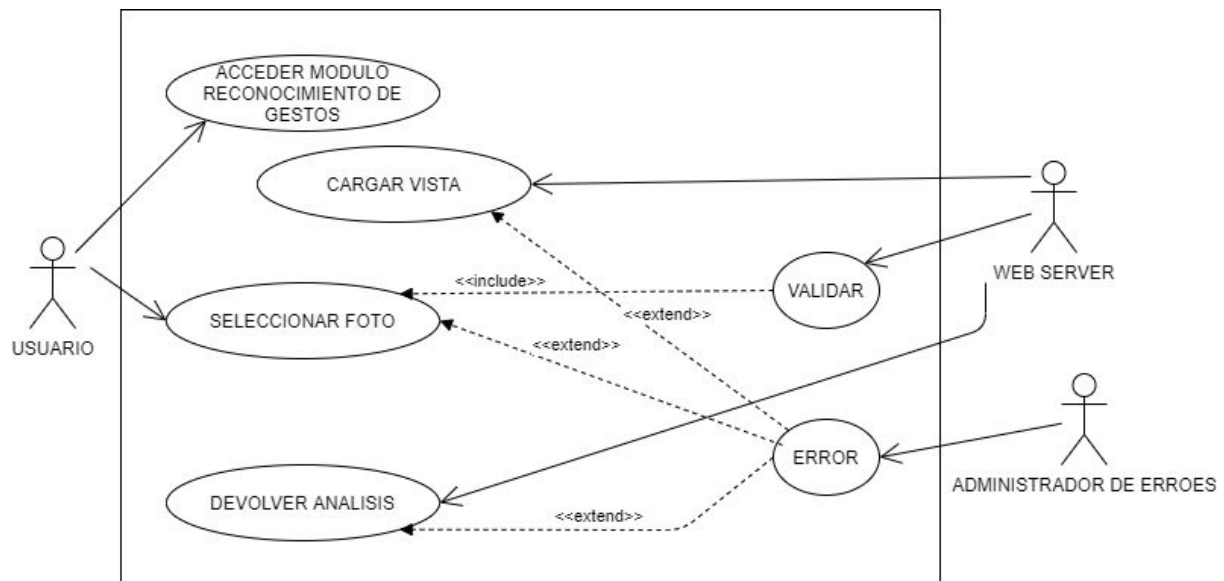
ACCEDER MODULO RECONOCIMIENTO DE GESTOS

CARGAR VISTA

WEB SERVER

USUARIO

<<include>>

VALIDAR

SELECCIONAR FOTO

<<extend>>

<<extend>>

ERROR

ADMINISTRADOR DE ERROES

DEVOLVER ANALISIS

<<extend>>